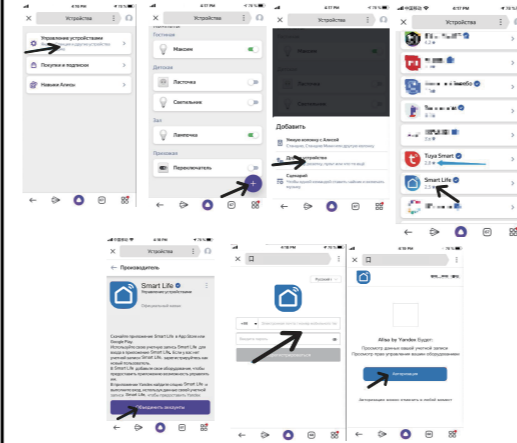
Устройства

Управление устройствами

Покупки и подписки

Навыки Алисы

Гостиная

Максим

Детская

Люстрочка

Светильник

Зал

Лампочка

Прихожая

Переключатель

Добавить

Умную колонку с Алисой

Другое устройство

Сценарий

Устройства

Tuya Smart

Smart Life

Производитель

Smart Life

Официальный навык

Связать аккаунты

Русский

+86

Alisa by Yandex будет:

Авторизация

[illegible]